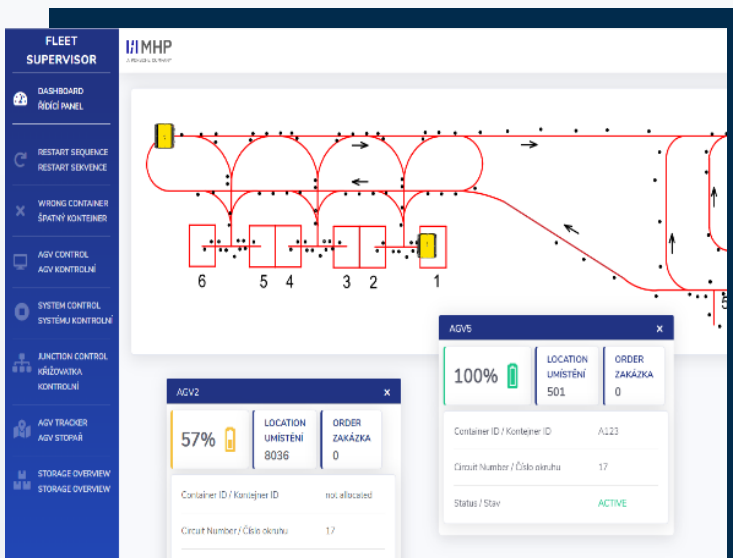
FLEET SUPERVISOR

DASHBOARD
ŘÍDICÍ PANEL

RESTART SEQUENCE
RESTART SEKVENCE

WRONG CONTAINER
ŠPATNÝ KONTEJNER

AGV CONTROL
AGV KONTROLNÍ

SYSTEM CONTROL
SYSTÉMU KONTROLNÍ

JUNCTION CONTROL
KŘIŽOVATKA KONTROLNÍ

AGV TRACKER
AGV STOPAŘ

STORAGE OVERVIEW
STORAGE OVERVIEW

MHP
A PORSCHE COMPANY

6 5 4 3 2 1

AGV5 ×

100%

LOCATION
UMÍSTĚNÍ
501

ORDER
ZAKÁZKA
0

Container ID / Kontejner ID A123

Circuit Number / Číslo okruhu 17

Status / Stav ACTIVE

AGV2 ×

57%

LOCATION
UMÍSTĚNÍ
8036

ORDER
ZAKÁZKA
0

Container ID / Kontejner ID not allocated

Circuit Number / Číslo okruhu 17